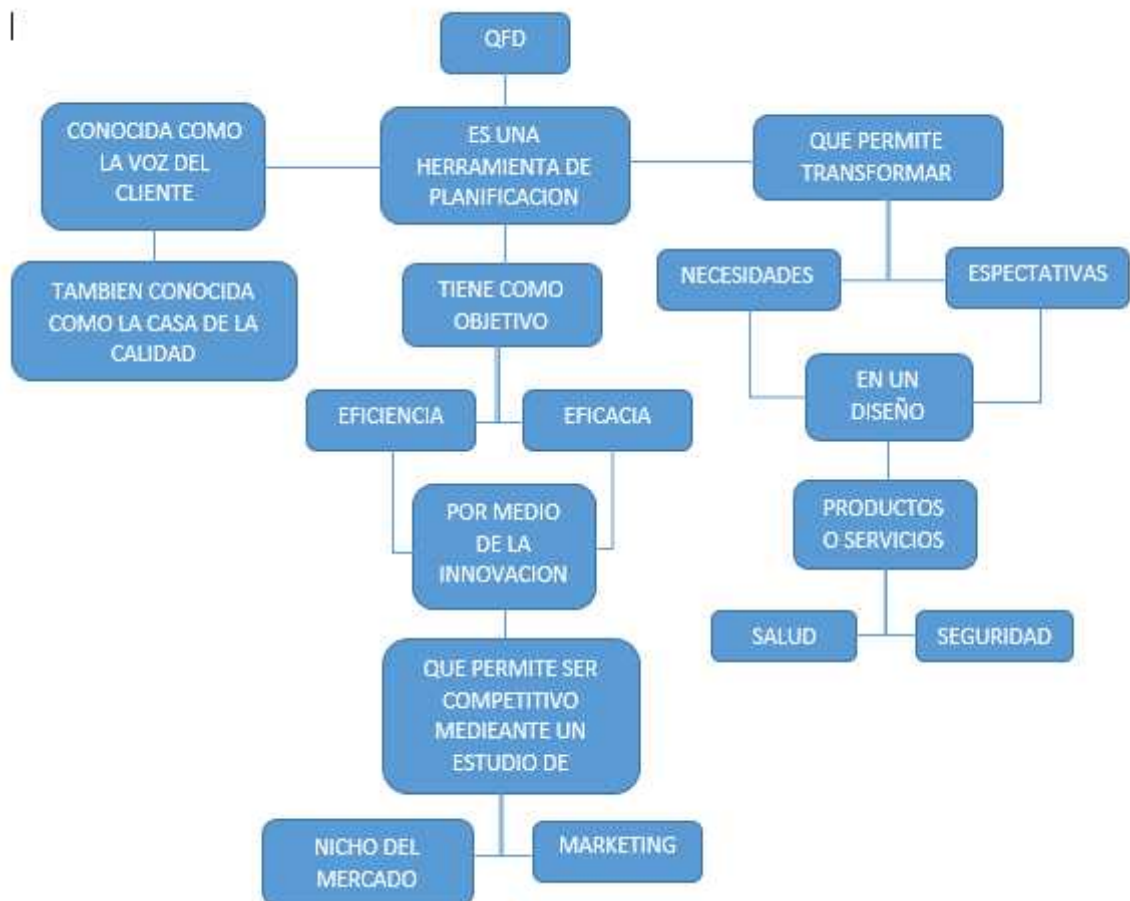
QFD

CONOCIDA COMO LA VOZ DEL CLIENTE

ES UNA HERRAMIENTA DE PLANIFICACION

QUE PERMITE TRANSFORMAR

TAMBIEN CONOCIDA COMO LA CASA DE LA CALIDAD

TIENE COMO OBJETIVO

NECESIDADES

ESPECTATIVAS

EN UN DISEÑO

EFICIENCIA

EFICACIA

POR MEDIO DE LA INNOVACION

PRODUCTOS O SERVICIOS

SALUD

SEGURIDAD

QUE PERMITE SER COMPETITIVO MEDIEANTE UN ESTUDIO DE

NICHO DEL MERCADO

MARKETING